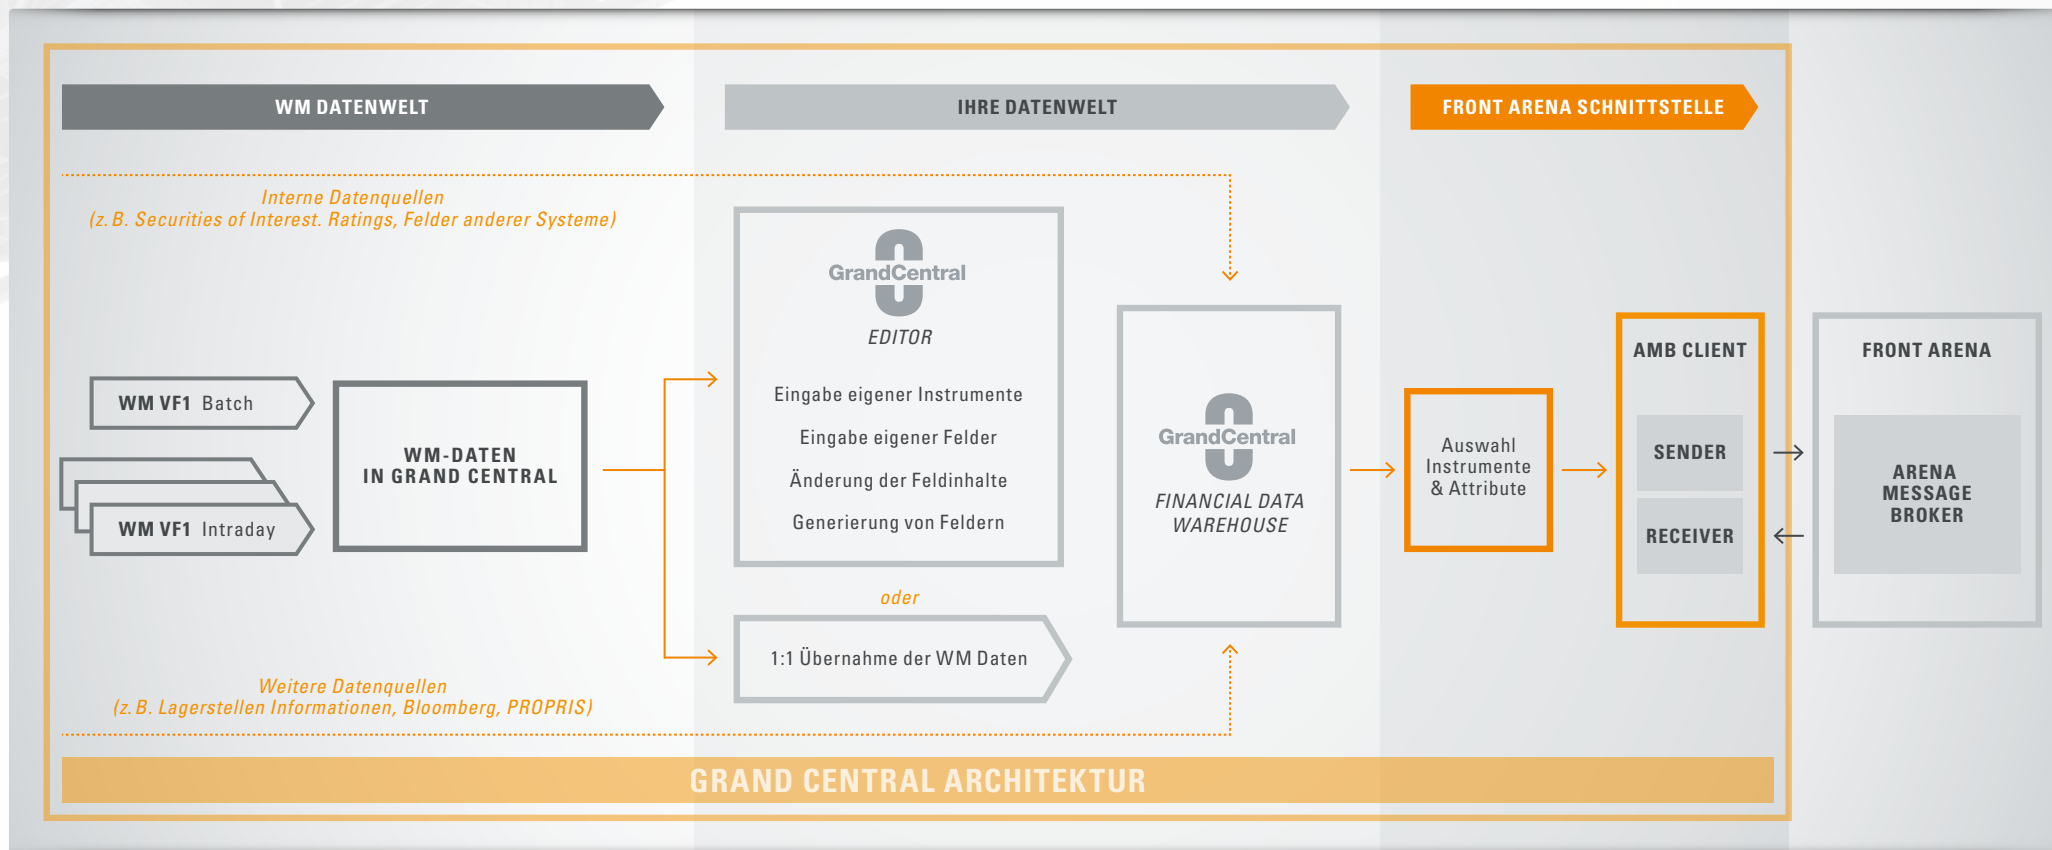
WM DATENWELT

IHRE DATENWELT

FRONT ARENA SCHNITTSTELLE

Interne Datenquellen
(z. B. Securities of Interest. Ratings, Felder anderer Systeme)

WM VF1 Batch

WM VF1 Intraday

WM-DATEN
IN GRAND CENTRAL

GrandCentral
EDITOR

Eingabe eigener Instrumente

Eingabe eigener Felder

Änderung der Feldinhalte

Generierung von Feldern

oder

1:1 Übernahme der WM Daten

GrandCentral
FINANCIAL DATA WAREHOUSE

Auswahl Instrumente & Attribute

AMB CLIENT

SENDER

RECEIVER

FRONT ARENA

ARENA MESSAGE BROKER

Weitere Datenquellen
(z. B. Lagerstellen Informationen, Bloomberg, PROPRIS)

GRAND CENTRAL ARCHITEKTUR